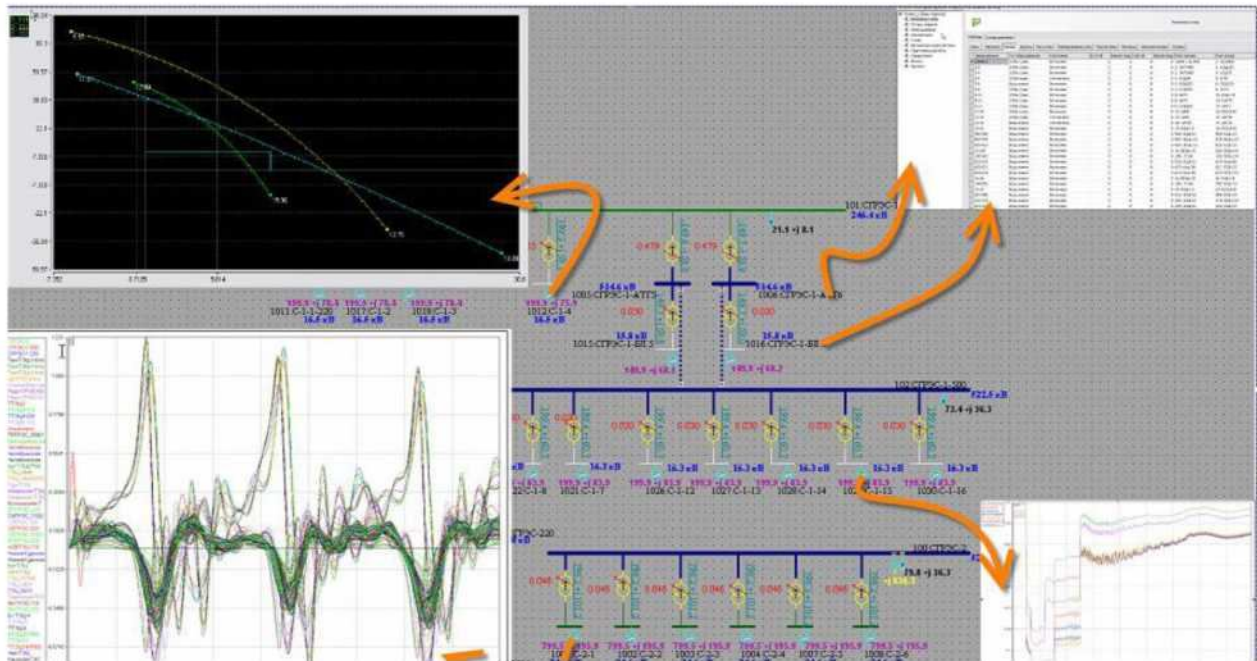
101 СТРЭС-1
246.4 кВ
25.5 +j 8.1
0.470
0.470
514.6 кВ
514.6 кВ
1015 СТРЭС-1-АТТ5
1016 СТРЭС-1-АТ6
0.000
0.000
15.8 кВ
15.8 кВ
1015 СТРЭС-1-БН5
1016 СТРЭС-1-БН
599.9 +j 78.8
599.9 +j 78.8
599.9 +j 78.8
599.9 +j 78.8
1011 С-1-1-220
1017 С-1-2
1018 С-1-3
1012 С-1-4
16.6 кВ
16.6 кВ
16.6 кВ
16.6 кВ
102 СТРЭС-1-500
522.6 кВ
72.4 +j 36.3
0.030
0.030
0.030
0.030
0.030
0.030
16.3 кВ
16.3 кВ
16.3 кВ
16.3 кВ
16.3 кВ
16.3 кВ
1021 С-1-7
1026 С-1-12
1027 С-1-13
1028 С-1-14
1030 С-1-16
СТРЭС-220
100 СТРЭС-2
79.8 +j 36.3
0.046
0.046
0.046
0.046
0.046
0.046
0.046
1001 С-2-1
1002 С-2-2
1003 С-2-3
1004 С-2-4
1007 С-2-5
1008 С-2-6
-7.352
0.7109
503.4
50.6